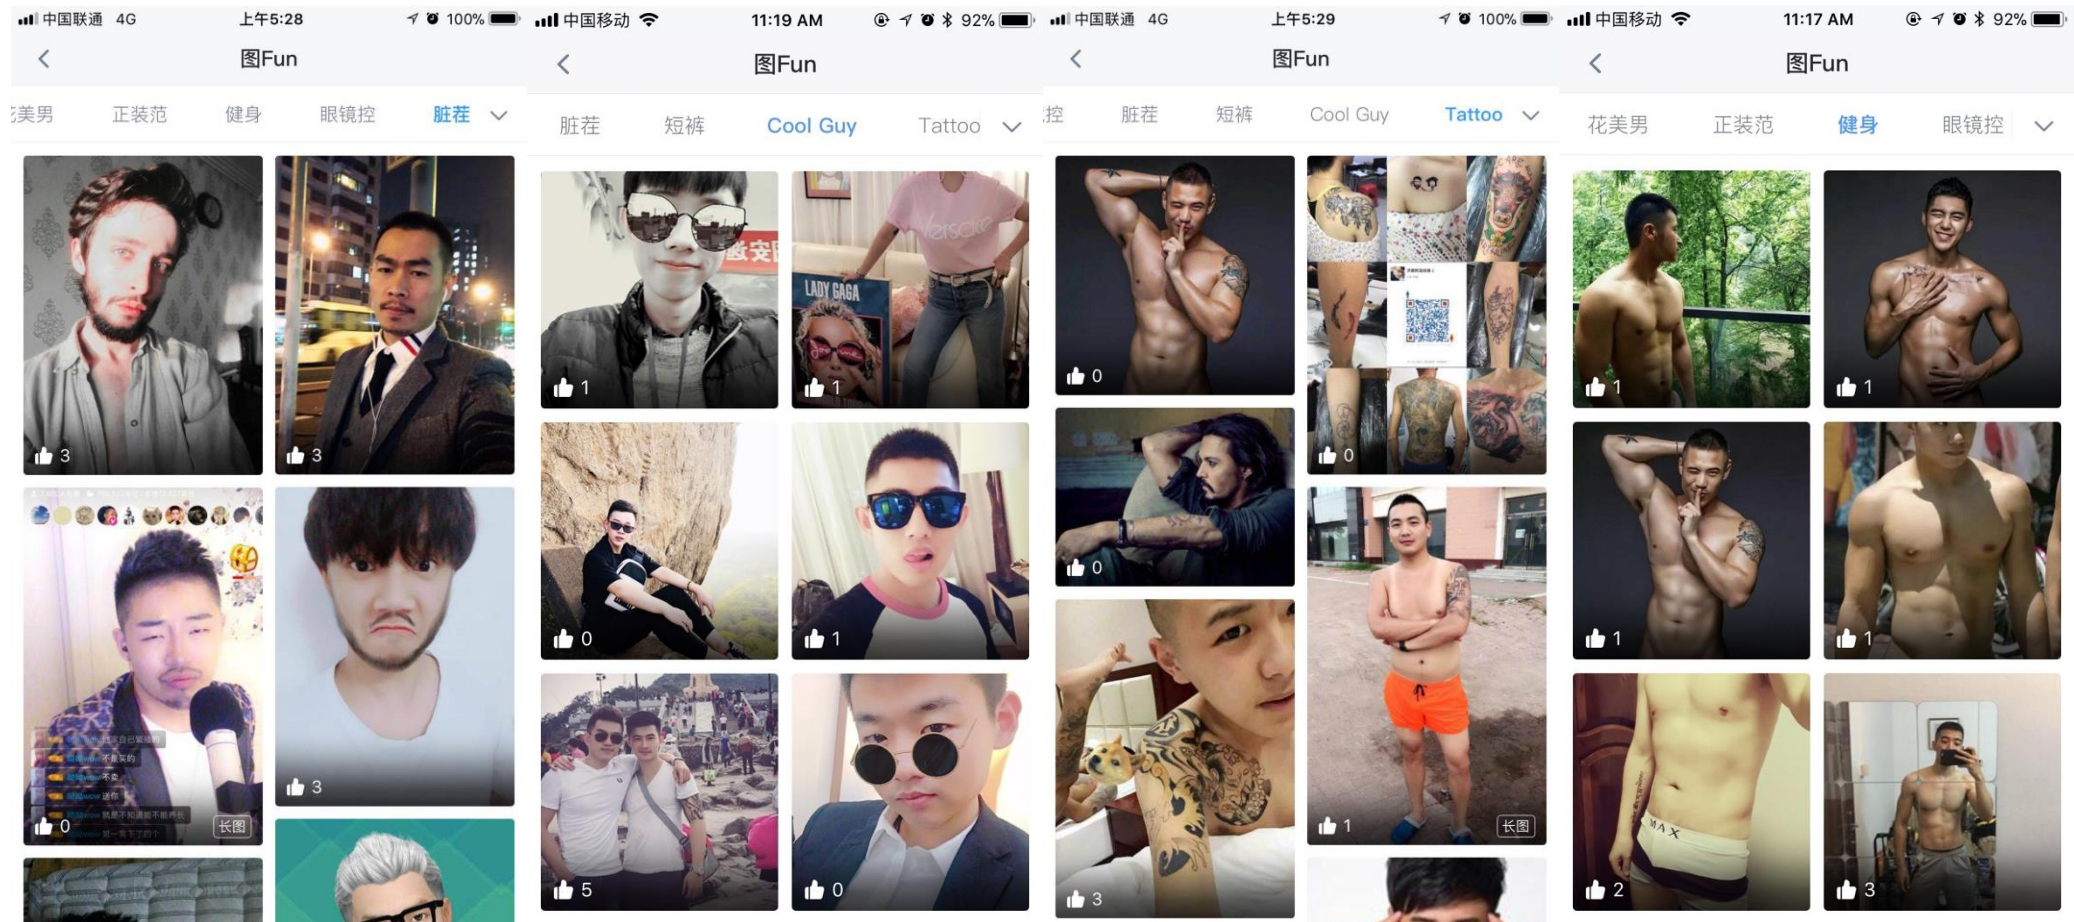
中国联通 4G 上午5:28 100%
图Fun
美男 正装范 健身 眼镜控 脏茬
3
3
0
长图
3

中国移动 11:19 AM 92%
图Fun
脏茬 短裤 Cool Guy Tattoo
1
LADY GAGA
1
0
1
5
0

中国联通 4G 上午5:29 100%
图Fun
控 脏茬 短裤 Cool Guy Tattoo
0
0
0
3
1
长图

中国移动 11:17 AM 92%
图Fun
花美男 正装范 健身 眼镜控
1
1
1
1
2
3